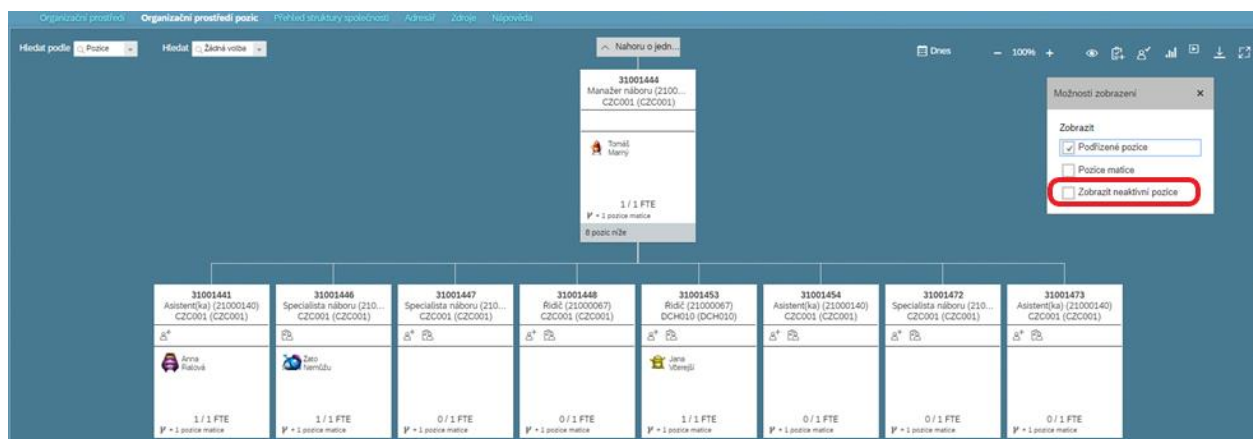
Organizační prostředí Organizační prostředí pozic Přehled struktury společnosti Adresář Zdroje Nápověda

Hledat podle Pozice Hledat Žádná volba

Nahoru o jedn...

Dnes – 100% +

31001444
Manažer náboru (2100...
CZC001 (CZC001)

Tomáš Marný

1 / 1 FTE
+ 1 pozice matice

8 pozic níže

Možnosti zobrazení ×

Zobrazit

Podřízené pozice

Pozice matice

Zobrazit neaktivní pozice

31001441
Asistent(ka) (21000140)
CZC001 (CZC001)

Anna Ralová

1 / 1 FTE
+ 1 pozice matice

31001446
Specialista náboru (210...
CZC001 (CZC001)

Zeto Nemůžu

1 / 1 FTE
+ 1 pozice matice

31001447
Specialista náboru (210...
CZC001 (CZC001)

0 / 1 FTE
+ 1 pozice matice

31001448
Řidič (21000067)
CZC001 (CZC001)

0 / 1 FTE
+ 1 pozice matice

31001453
Řidič (21000067)
DCH010 (DCH010)

Jana Věrejší

1 / 1 FTE
+ 1 pozice matice

31001454
Asistent(ka) (21000140)
CZC001 (CZC001)

0 / 1 FTE
+ 1 pozice matice

31001472
Specialista náboru (210...
CZC001 (CZC001)

0 / 1 FTE
+ 1 pozice matice

31001473
Asistent(ka) (21000140)
CZC001 (CZC001)

0 / 1 FTE
+ 1 pozice matice